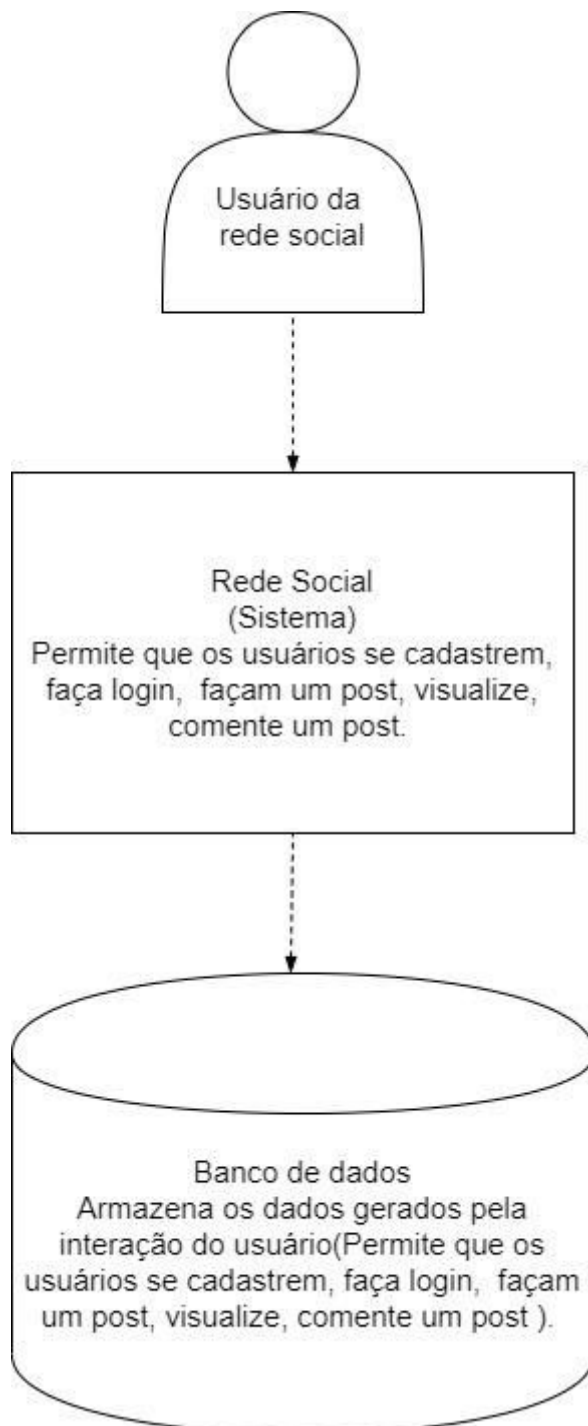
Usuário da rede social

Rede Social
(Sistema)
Permite que os usuários se cadastrem, faça login, façam um post, visualize, comente um post.

Banco de dados
Armazena os dados gerados pela interação do usuário(Permite que os usuários se cadastrem, faça login, façam um post, visualize, comente um post ).